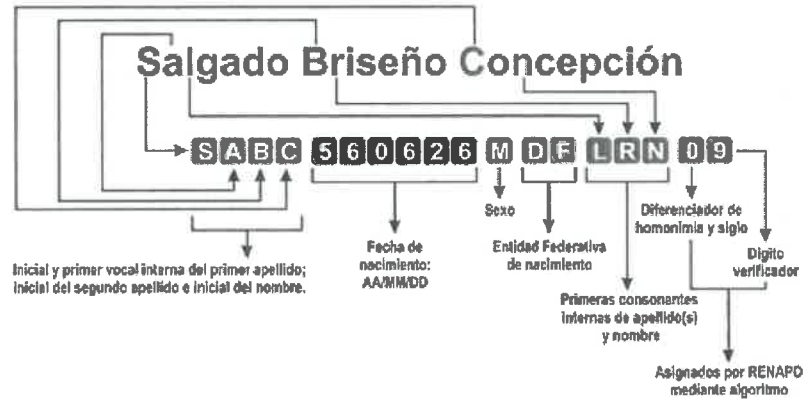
Salgado Briseño Concepción

SABC 560626 M DF LRN 09

Inicial y primer vocal interna del primer apellido; inicial del segundo apellido e inicial del nombre.

Fecha de nacimiento: AA/MM/DD

Sexo

Entidad Federativa de nacimiento

Primeras consonantes internas de apellido(s) y nombre

Diferenciador de homonimia y siglo

Digito verificador

Asignados por RENAPO mediante algoritmo